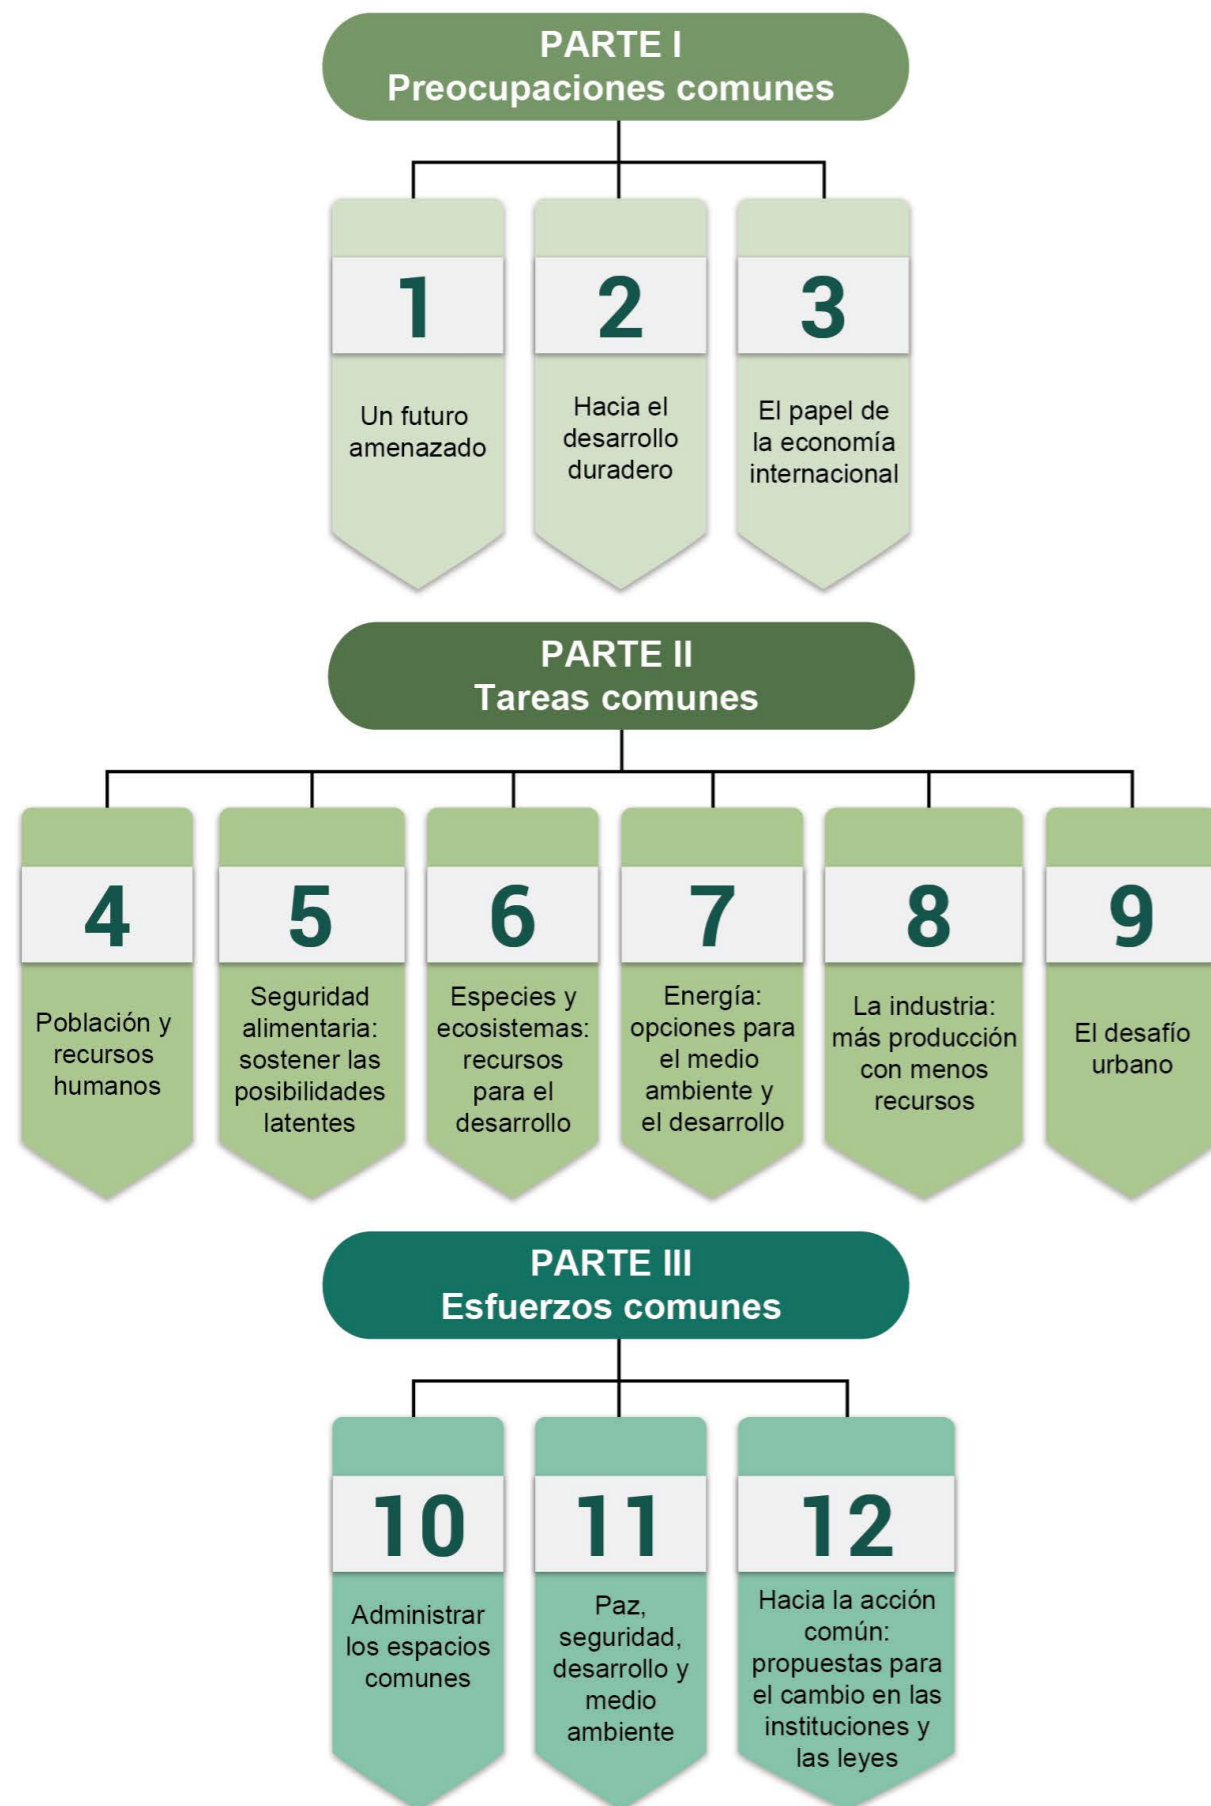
PARTE I
Preocupaciones comunes

1
Un futuro amenazado

2
Hacia el desarrollo duradero

3
El papel de la economía internacional

PARTE II
Tareas comunes

4
Población y recursos humanos

5
Seguridad alimentaria: sostener las posibilidades latentes

6
Especies y ecosistemas: recursos para el desarrollo

7
Energía: opciones para el medio ambiente y el desarrollo

8
La industria: más producción con menos recursos

9
El desafío urbano

PARTE III
Esfuerzos comunes

10
Administrar los espacios comunes

11
Paz, seguridad, desarrollo y medio ambiente

12
Hacia la acción común: propuestas para el cambio en las instituciones y las leyes